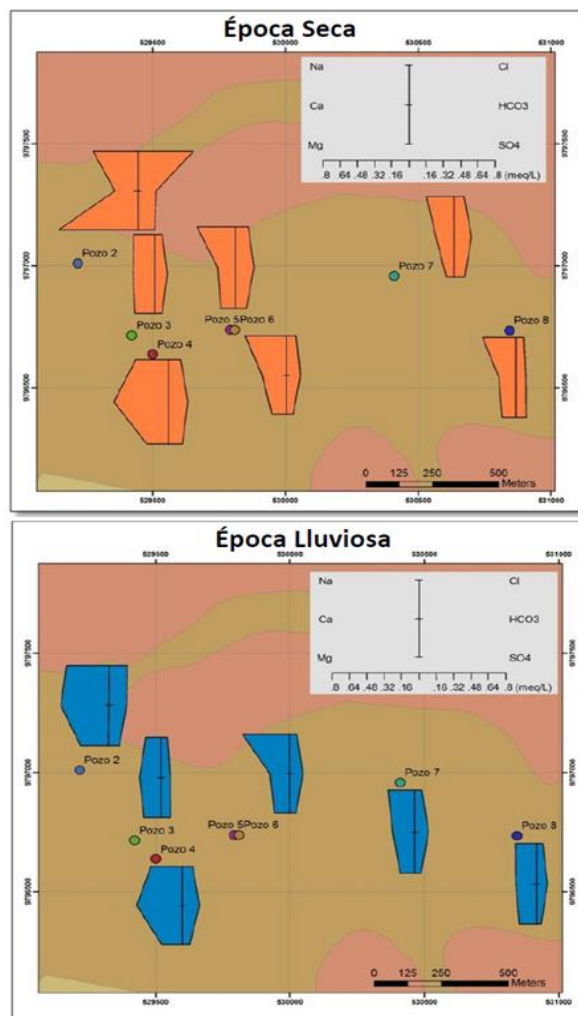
Época Seca

529500 530000 530500 531000

Na Cl
Ca HCO3
Mg SO4
.8 .64 .48 .32 .16 .16 .32 .48 .64 .8 (meq/L)

9797500
9797000
9796500

Pozo 2
Pozo 7
Pozo 3
Pozo 5Pozo 6
Pozo 8
Pozo 4

0 125 250 500 Meters

529500 530000 530500 531000

Época Lluviosa

529500 530000 530500 531000

Na Cl
Ca HCO3
Mg SO4
.8 .64 .48 .32 .16 .16 .32 .48 .64 .8 (meq/L)

9797500
9797000
9796500

Pozo 2
Pozo 7
Pozo 3
Pozo 5Pozo 6
Pozo 8
Pozo 4

0 125 250 500 Meters

529500 530000 530500 531000